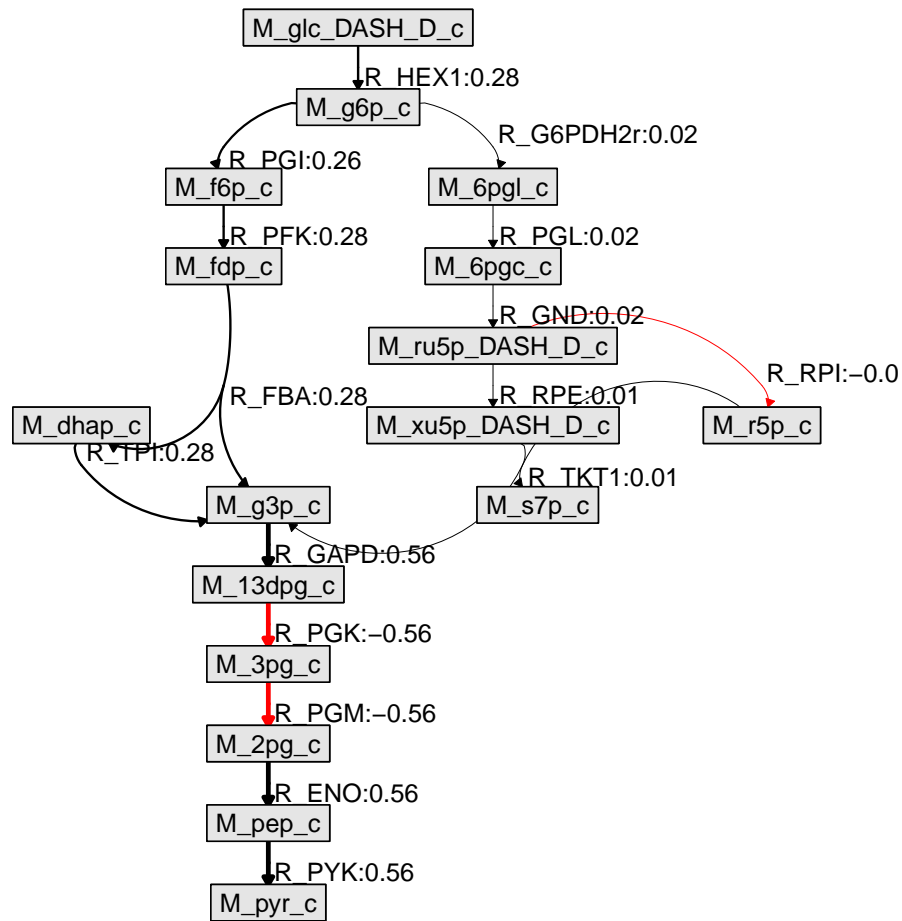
M_glc_DASH_D_c
R_HEX1:0.28
M_g6p_c
R_PGI:0.26
R_G6PDH2r:0.02
M_f6p_c
M_6pgl_c
R_PFK:0.28
R_PGL:0.02
M_fdp_c
M_6pgc_c
R_GND:0.02
M_ru5p_DASH_D_c
R_RPI:−0.0
R_FBA:0.28
R_RPE:0.01
M_dhap_c
M_xu5p_DASH_D_c
M_r5p_c
R_TPI:0.28
R_TKT1:0.01
M_g3p_c
M_s7p_c
R_GAPD:0.56
M_13dpg_c
R_PGK:−0.56
M_3pg_c
R_PGM:−0.56
M_2pg_c
R_ENO:0.56
M_pep_c
R_PYK:0.56
M_pyr_c